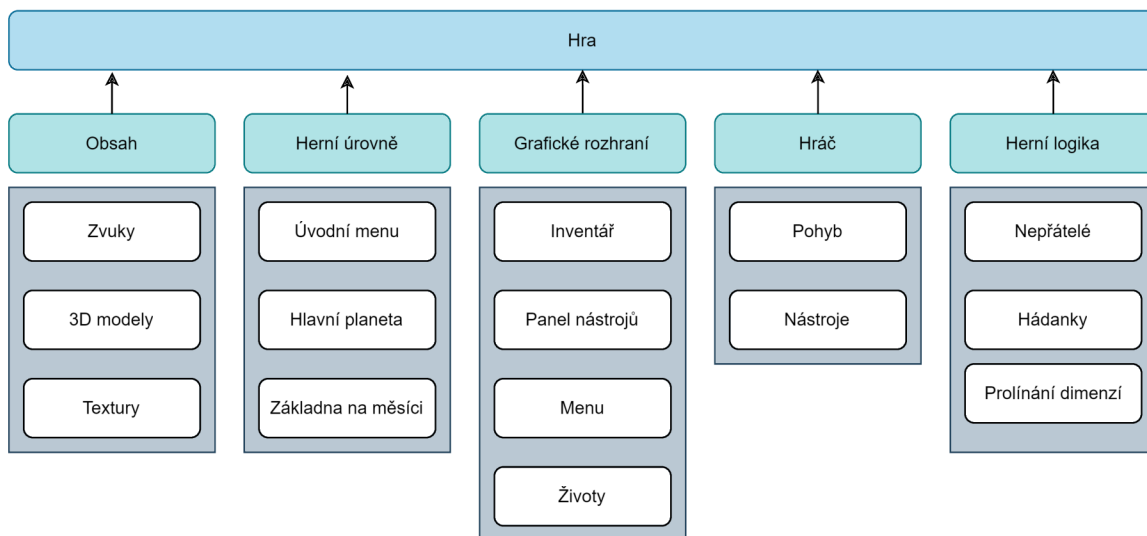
Hra

Obsah

Zvuky

3D modely

Textury

Herní úrovně

Úvodní menu

Hlavní planeta

Základna na měsíci

Grafické rozhraní

Inventář

Panel nástrojů

Menu

Životy

Hráč

Pohyb

Nástroje

Herní logika

Nepřátelé

Hádanky

Prolínání dimenzí